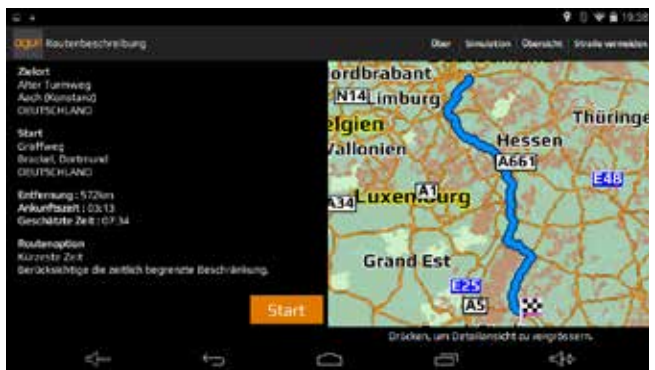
19:38

Routenbeschreibung

Über Simulation Übersicht Straße vermeiden

Zielort
Alter Turmweg
Aach (Konstanz)
DEUTSCHLAND

Start
Gräffweg
Brackel, Dortmund
DEUTSCHLAND

Entfernung : 572km
Ankunftszeit : 03:13
Geschätzte Zeit : 07:34

Routenoption
Kürzeste Zeit
Berücksichtige die zeitlich begrenzte Beschränkung.

Start

ordbrabant
N14
Limburg
elgien
Vallonien
Hessen
A661
Thüringe
E48
A1
A34
Luxemburg
Grand Est
E25
A5

Drücken, um Detailansicht zu vergrössern.